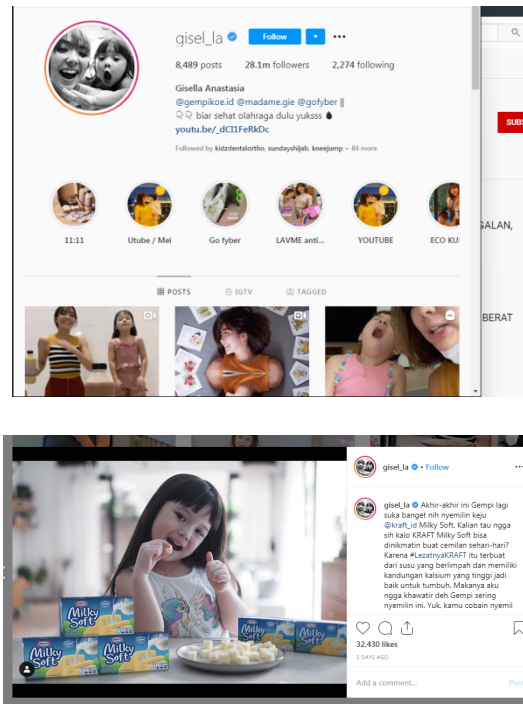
gisel_la Follow ···

8,489 posts 28.1m followers 2,274 following

Gisella Anastasia
@gempikoe.id @madame.gie @gofyber ||
biar sehat olahraga dulu yuksss
youtu.be/_dCI1FeRkDc

Followed by kidzdentalortho, sundayshijab, kneejump + 84 more

11:11 Utube / Mel Go fyber LAVME anti... YOUTUBE ECO KU

POSTS IGTV TAGGED

SUBS

GALAN,

BERAT

Milky Soft

Milky Soft

Milky Soft

gisel_la • Follow

gisel_la Akhir-akhir ini Gempi lagi suka banget nih nyemilin keju @kraft_id Milky Soft. Kalian tau ngga sih kalo KRAFT Milky Soft bisa dinikmatin buat cemilan sehari-hari? Karena #LezatnyaKRAFT itu terbuat dari susu yang berlimpah dan memiliki kandungan kalsium yang tinggi jadi baik untuk tumbuh. Makanya aku ngga khawatir deh Gempi sering nyemilin ini. Yuk, kamu cobain nyemil

32,430 likes
3 DAYS AGO

Add a comment...
Post